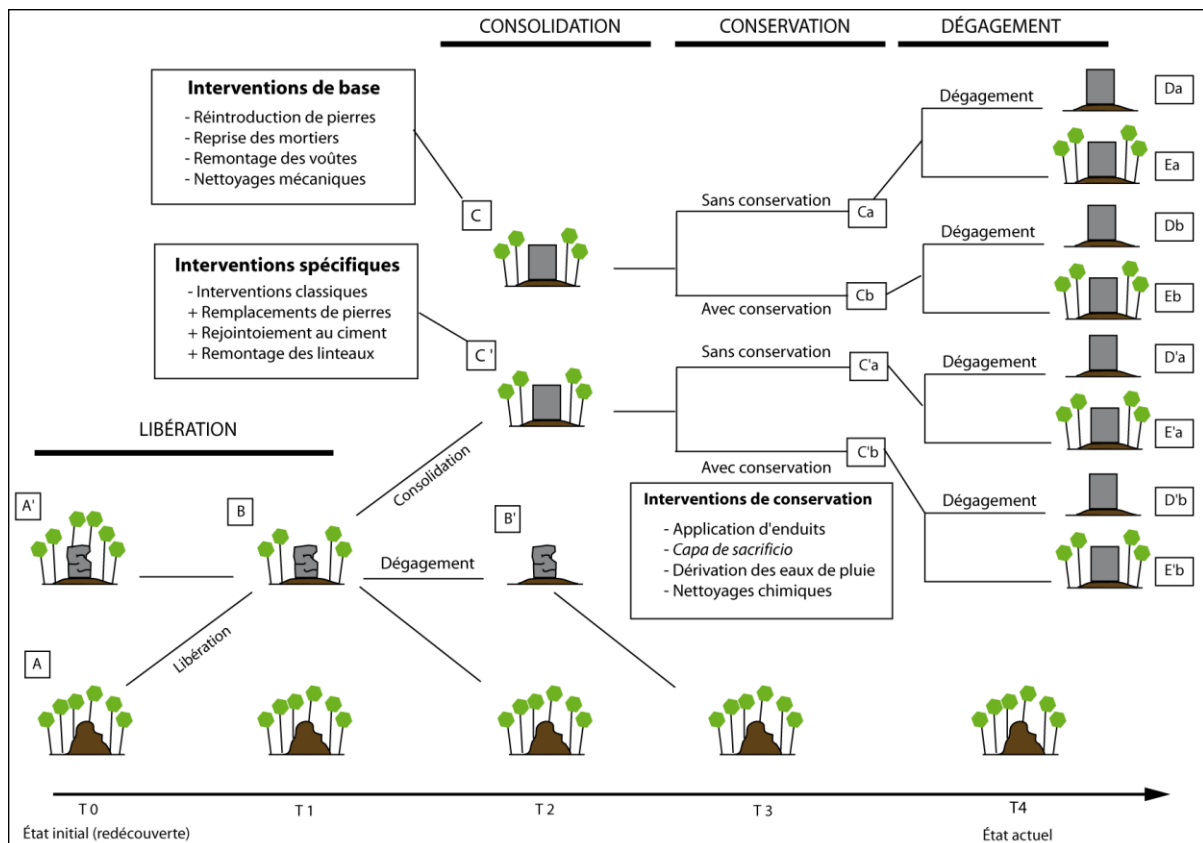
CONSOLIDATION

CONSERVATION

DÉGAGEMENT

Interventions de base
- Réintroduction de pierres
- Reprise des mortiers
- Remontage des voûtes
- Nettoyages mécaniques

Interventions spécifiques
- Interventions classiques
+ Remplacements de pierres
+ Rejointoiement au ciment
+ Remontage des linteaux

C

C '

Sans conservation

Ca

Avec conservation

Cb

Sans conservation

C'a

Avec conservation

C'b

Dégagement

Da

Ea

Dégagement

Db

Eb

Dégagement

D'a

E'a

Dégagement

D'b

E'b

LIBÉRATION

A'

B

Consolidation

B'

Dégagement

Interventions de conservation
- Application d'enduits
- Capa de sacrificio
- Dérivation des eaux de pluie
- Nettoyages chimiques

A

Libération

T 0
État initial (redécouverte)

T 1

T 2

T 3

T4
État actuel